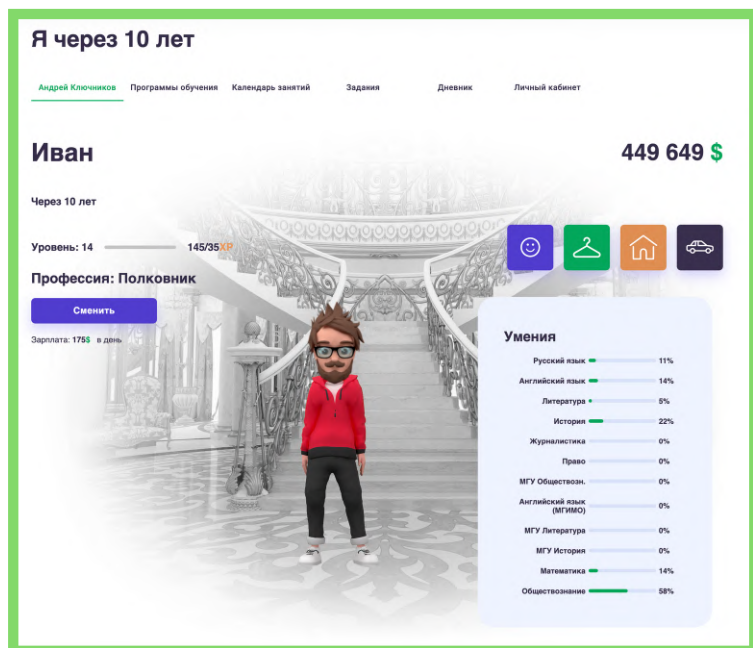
Я через 10 лет

Андрей Ключников | Программы обучения | Календарь занятий | Задания | Дневник | Личный кабинет

Иван

449 649 $

Через 10 лет

Уровень: 14

145/35XP

Профессия: Полковник

Сменить

Зарплата: 175$ в день

Умения

| | |
|---|---|
| Русский язык | 11% |
| Английский язык | 14% |
| Литература | 5% |
| История | 22% |
| Журналистика | 0% |
| Право | 0% |
| МГУ Обществозн. | 0% |
| Английский язык (МГИМО) | 0% |
| МГУ Литература | 0% |
| МГУ История | 0% |
| Математика | 14% |
| Обществознание | 58% |